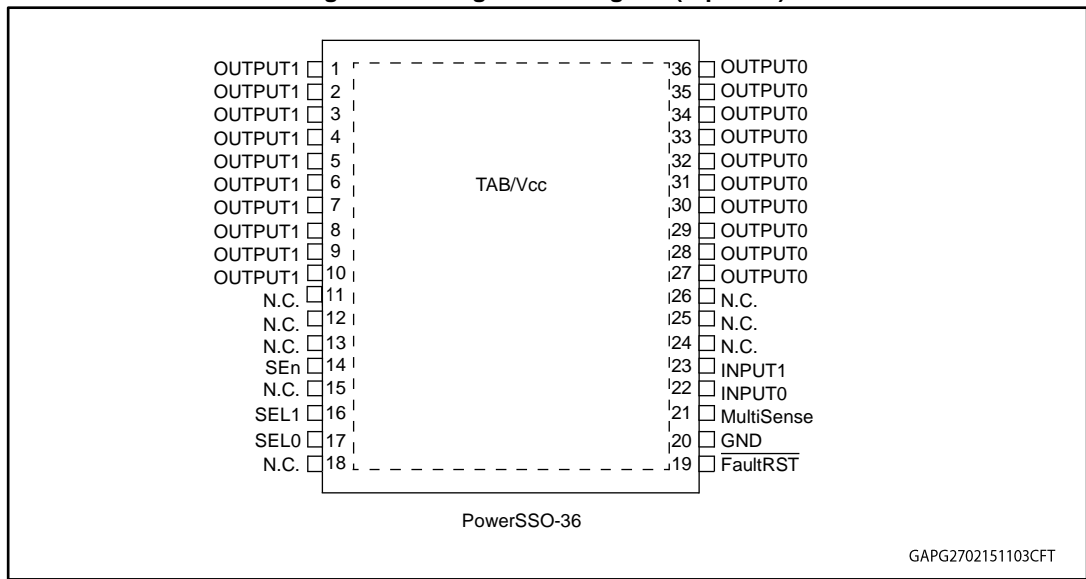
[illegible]

OUTPUT1 1
OUTPUT1 2
OUTPUT1 3
OUTPUT1 4
OUTPUT1 5
OUTPUT1 6
OUTPUT1 7
OUTPUT1 8
OUTPUT1 9
OUTPUT1 10
N.C. 11
N.C. 12
N.C. 13
SEn 14
N.C. 15
SEL1 16
SEL0 17
N.C. 18

TAB/Vcc

36 OUTPUT0
35 OUTPUT0
34 OUTPUT0
33 OUTPUT0
32 OUTPUT0
31 OUTPUT0
30 OUTPUT0
29 OUTPUT0
28 OUTPUT0
27 OUTPUT0
26 N.C.
25 N.C.
24 N.C.
23 INPUT1
22 INPUT0
21 MultiSense
20 GND
19 $\overline{\text{FaultRST}}$

PowerSSO-36

GAPG2702151103CFT